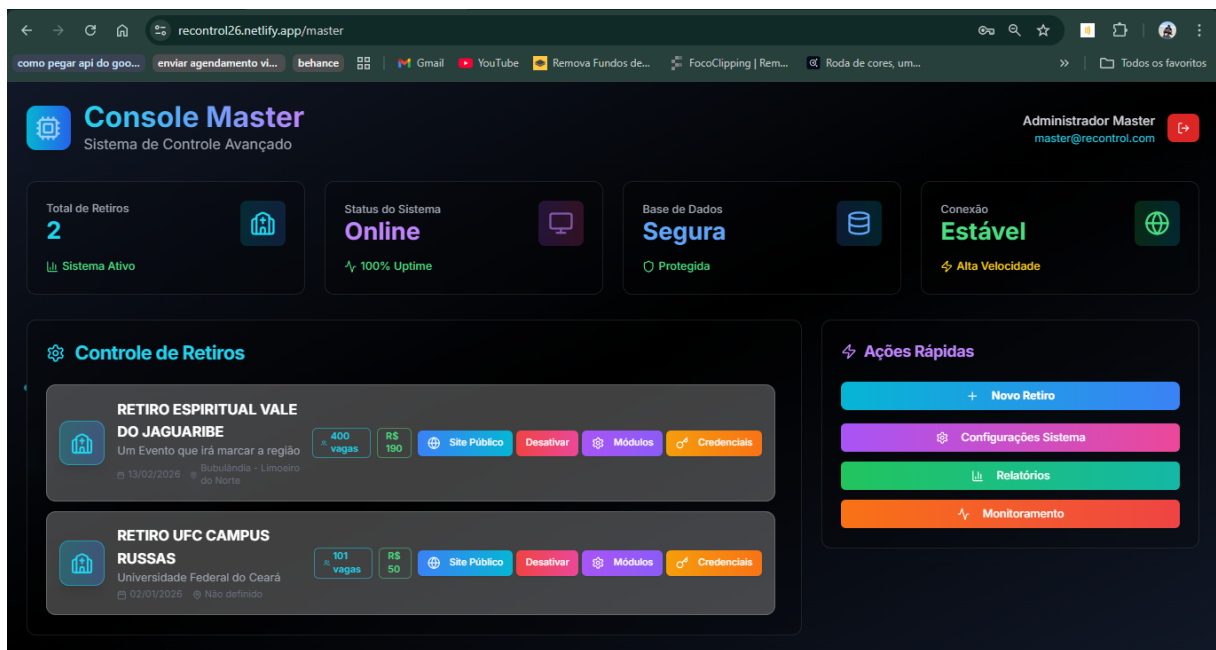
recontrol26.netlify.app/master

como pegar api do goo... enviar agendamento vi... behance | Gmail YouTube Remova Fundos de... FocoClipping | Rem... Roda de cores, um... » Todos os favoritos

Console Master
Sistema de Controle Avançado

Administrador Master
master@recontrol.com

Total de Retiros
2
Sistema Ativo

Status do Sistema
Online
100% Uptime

Base de Dados
Segura
Protegida

Conexão
Estável
Alta Velocidade

Controle de Retiros

RETIRO ESPIRITUAL VALE DO JAGUARIBE
Um Evento que irá marcar a região
13/02/2026 Bubulândia - Limoeiro do Norte
400 vagas
R$ 190
Site Público
Desativar
Módulos
Credenciais

RETIRO UFC CAMPUS RUSSAS
Universidade Federal do Ceará
02/01/2026 Não definido
101 vagas
R$ 50
Site Público
Desativar
Módulos
Credenciais

Ações Rápidas
+ Novo Retiro
Configurações Sistema
Relatórios
Monitoramento